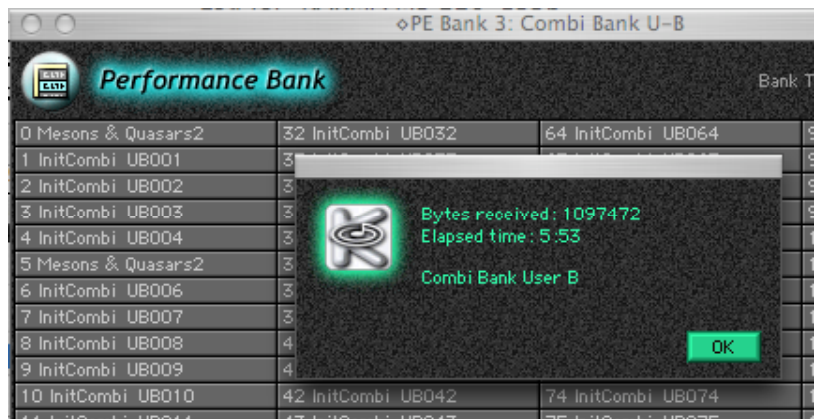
◇PE Bank 3: Combi Bank U-B

Performance Bank

Bank T

0 Mesons & Quasars2
1 InitCombi UB001
2 InitCombi UB002
3 InitCombi UB003
4 InitCombi UB004
5 Mesons & Quasars2
6 InitCombi UB006
7 InitCombi UB007
8 InitCombi UB008
9 InitCombi UB009
10 InitCombi UB010

32 InitCombi UB032
42 InitCombi UB042

64 InitCombi UB064
74 InitCombi UB074

Bytes received: 1097472
Elapsed time: 5:53

Combi Bank User B

OK